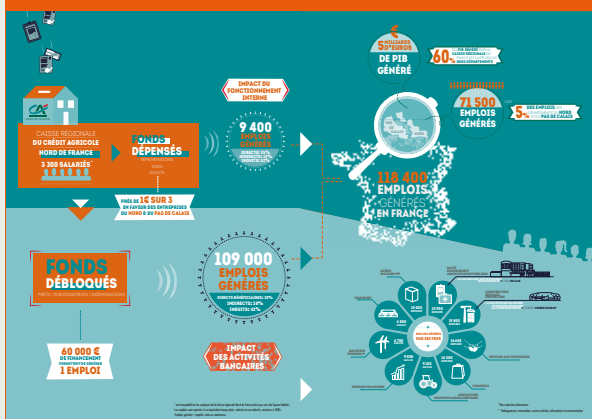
5 MILLIARDS D'EUROS DE PIB GÉNÉRÉ

60% DU PIB GÉNÉRÉ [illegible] DEUX DÉPARTEMENTS

CAISSE RÉGIONALE DU CRÉDIT AGRICOLE NORD DE FRANCE

3 300 SALARIÉS

FONDS DÉPENSÉS

IMPACT DU FONCTIONNEMENT INTERNE

9 400 EMPLOIS GÉNÉRÉS

PRÈS DE 1€ SUR 3 EN FAVEUR DES ENTREPRISES DU NORD OU DU PAS DE CALAIS

71 500 EMPLOIS GÉNÉRÉS

5% DES EMPLOIS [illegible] NORD PAS DE CALAIS

118 400 EMPLOIS GÉNÉRÉS EN FRANCE

FONDS DÉBLOQUÉS

109 000 EMPLOIS GÉNÉRÉS

60 000 € DE FINANCEMENT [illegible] 1 EMPLOI

IMPACT DES ACTIVITÉS BANCAIRES

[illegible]